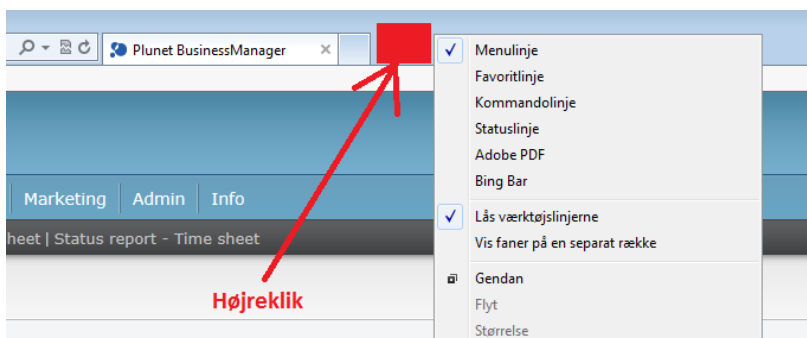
Plunet BusinessManager

Marketing | Admin | Info

heet | Status report - Time sheet

Højreklik

✓ Menulinje
Favoritlinje
Kommandolinje
Statuslinje
Adobe PDF
Bing Bar

✓ Lås værktøjslinjerne
Vis faner på en separat række

Gendan
Flyt
Størrelse